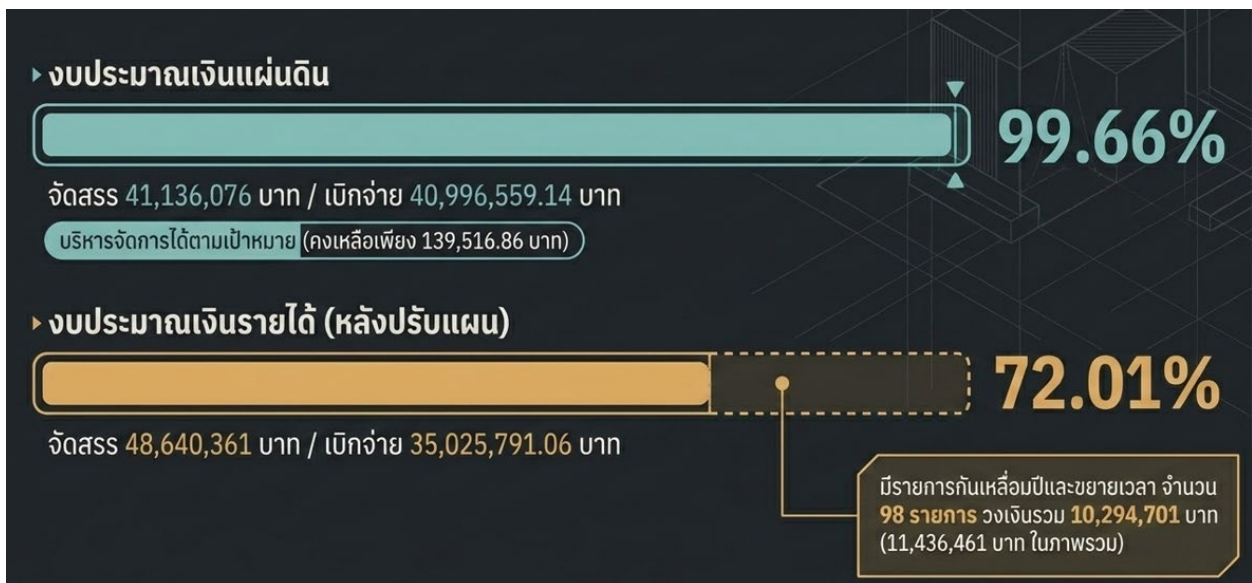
งบประมาณเงินแผ่นดิน

99.66%

จัดสรร 41,136,076 บาท / เบิกจ่าย 40,996,559.14 บาท

บริหารจัดการได้ตามเป้าหมาย (คงเหลือเพียง 139,516.86 บาท)

งบประมาณเงินรายได้ (หลังปรับแผน)

72.01%

จัดสรร 48,640,361 บาท / เบิกจ่าย 35,025,791.06 บาท

มีรายการกันเหลื่อมปีและขยายเวลา จำนวน 98 รายการ วงเงินรวม 10,294,701 บาท (11,436,461 บาท ในภาพรวม)